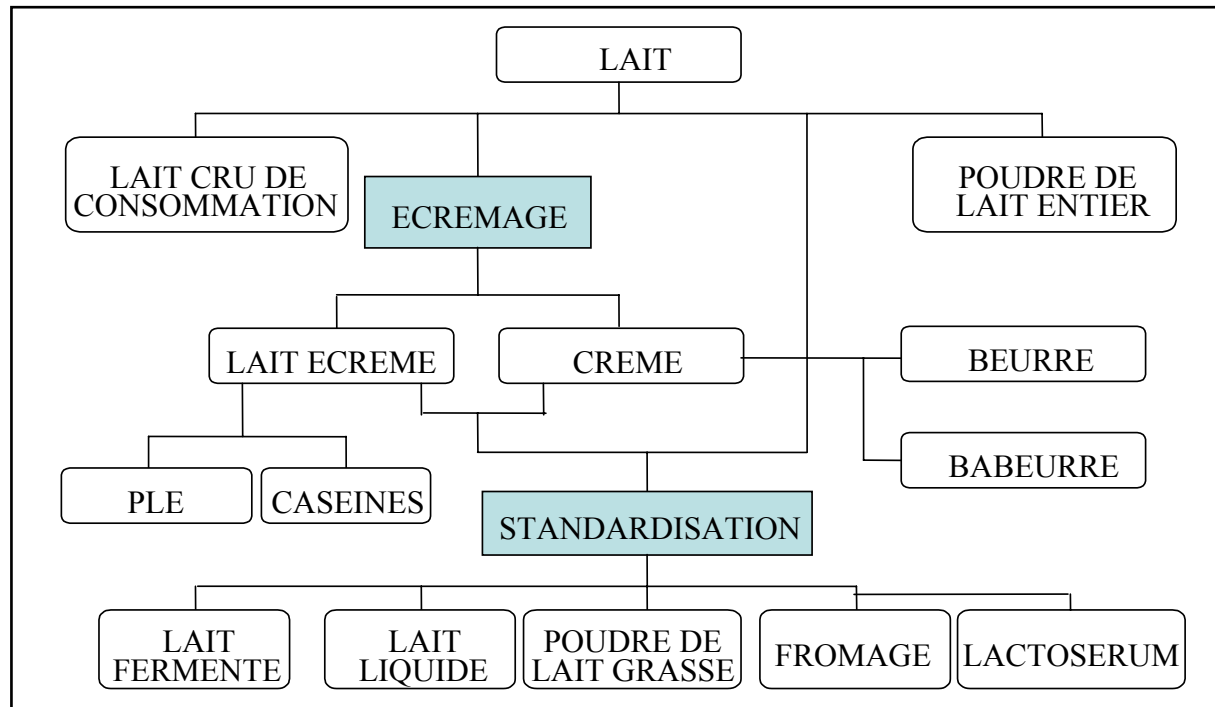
LAIT

LAIT CRU DE CONSOMMATION

ECREMAGE

POUDRE DE LAIT ENTIER

LAIT ECREME

CREME

BEURRE

BABEURRE

PLE

CASEINES

STANDARDISATION

LAIT FERMENTE

LAIT LIQUIDE

POUDRE DE LAIT GRASSE

FROMAGE

LACTOSERUM